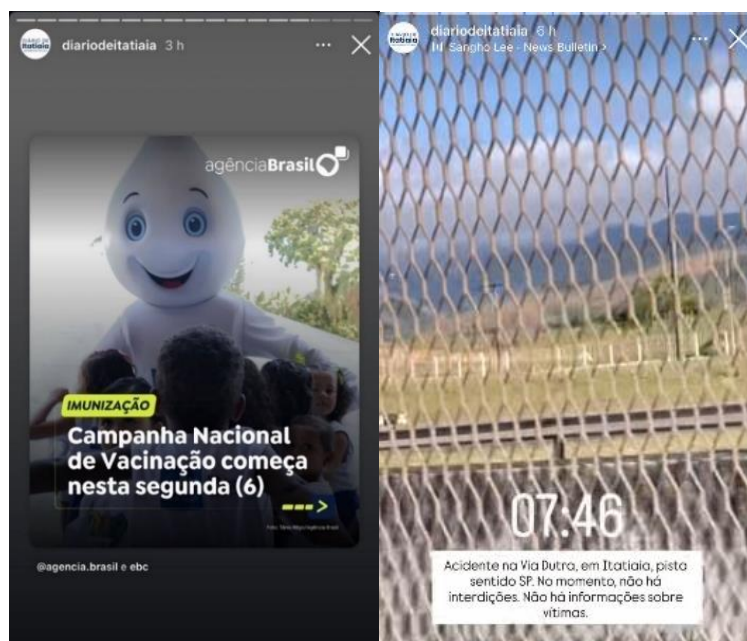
diariodeitatiaia 3 h

agênciaBrasil

IMUNIZAÇÃO

Campanha Nacional de Vacinação começa nesta segunda (6)

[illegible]

@agencia.brasil e ebc

diariodeitatiaia 6 h
Sangho Lee · News Bulletin >

07:46

Acidente na Via Dutra, em Itatiaia, pista sentido SP. No momento, não há interdições. Não há informações sobre vítimas.